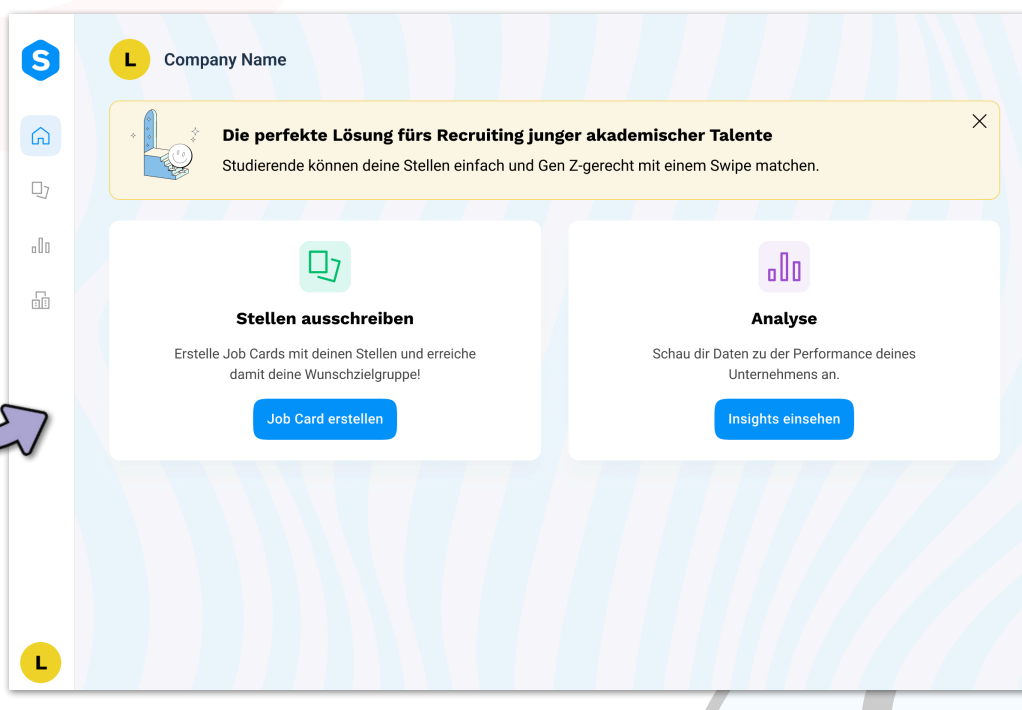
S

L Company Name

Die perfekte Lösung fürs Recruiting junger akademischer Talente

Studierende können deine Stellen einfach und Gen Z-gerecht mit einem Swipe matchen.

Stellen ausschreiben

Erstelle Job Cards mit deinen Stellen und erreiche damit deine Wunschzielgruppe!

Job Card erstellen

Analyse

Schau dir Daten zu der Performance deines Unternehmens an.

Insights einsehen

L